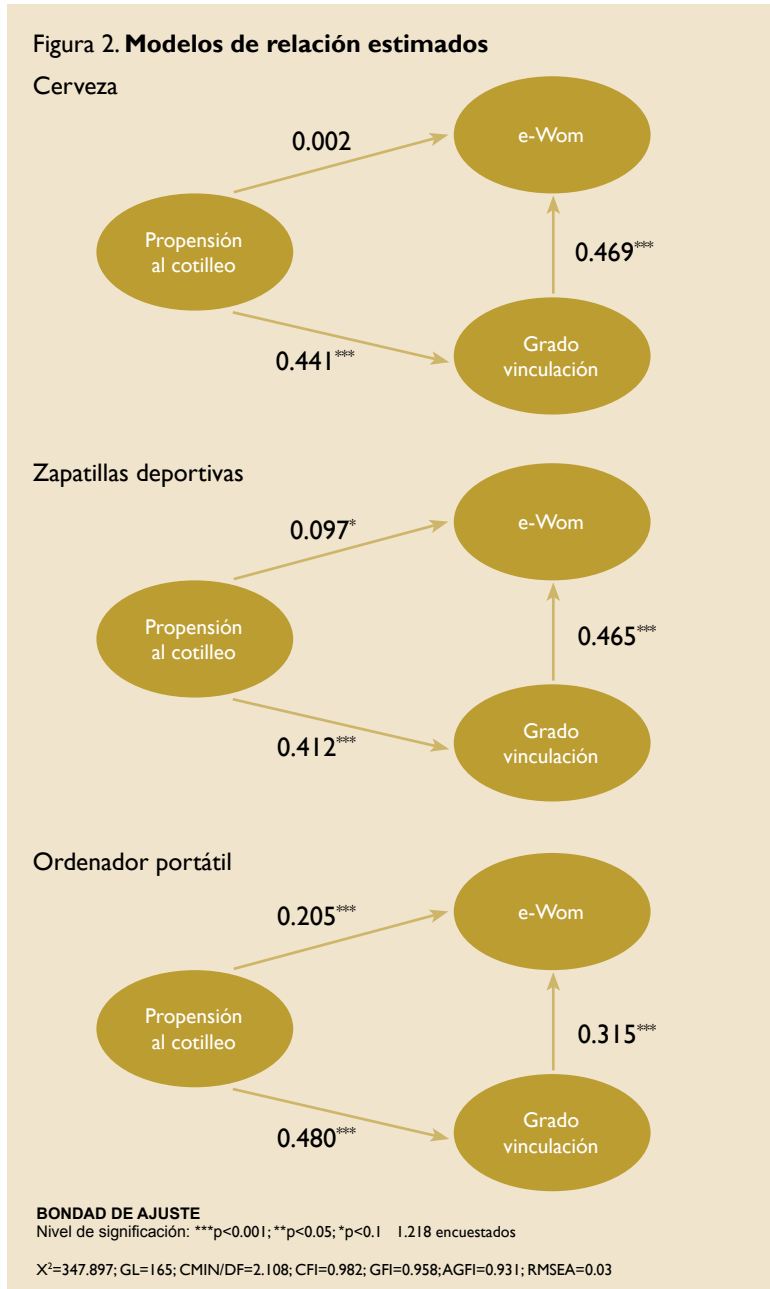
Figura 2. **Modelos de relación estimados**

Cerveza

0.002

e-Wom

Propensión al cotilleo

0.469***

0.441***

Grado vinculación

Zapatillas deportivas

0.097*

e-Wom

Propensión al cotilleo

0.465***

0.412***

Grado vinculación

Ordenador portátil

0.205***

e-Wom

Propensión al cotilleo

0.315***

0.480***

Grado vinculación

BONDAD DE AJUSTE
Nivel de significación: ***p<0.001; **p<0.05; *p<0.1 1.218 encuestados

$X^2$=347.897; GL=165; CMIN/DF=2.108; CFI=0.982; GFI=0.958; AGFI=0.931; RMSEA=0.03